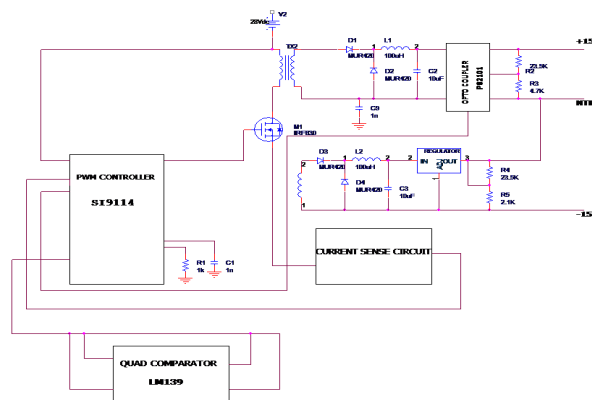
V2
28Vdc
TX2
D1
MUR420
L1
100uH
1
2
D2
MUR420
C2
10uF
OPTO COUPLER
P8101
+15
R2
23.5K
R3
4.7K
INT
C9
1n
M1
IRF150
D3
MUR420
L2
100uH
REGULATOR
IN
OUT
G
1
2
3
2
1
D4
MUR420
C3
10uF
R4
23.5K
R5
2.1K
-15
PWM CONTROLLER
SI9114
R1
1k
C1
1n
CURRENT SENSE CIRCUIT
QUAD COMPARATOR
LM139